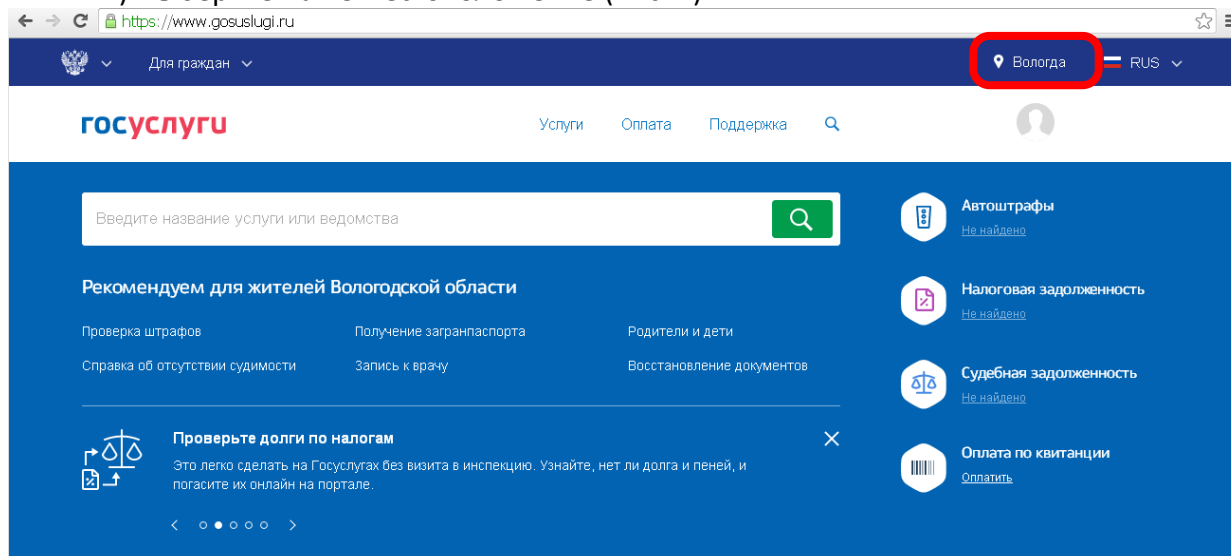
https://www.gosuslugi.ru

Для граждан

Вологда

RUS

госуслуги

Услуги Оплата Поддержка

Введите название услуги или ведомства

Рекомендуем для жителей Вологодской области

Проверка штрафов

Получение загранпаспорта

Родители и дети

Справка об отсутствии судимости

Запись к врачу

Восстановление документов

Проверьте долги по налогам

Это легко сделать на Госуслугах без визита в инспекцию. Узнайте, нет ли долга и пеней, и погасите их онлайн на портале.

Автоштрафы
Не найдено

Налоговая задолженность
Не найдено

Судебная задолженность
Не найдено

Оплата по квитанции
Оплатить